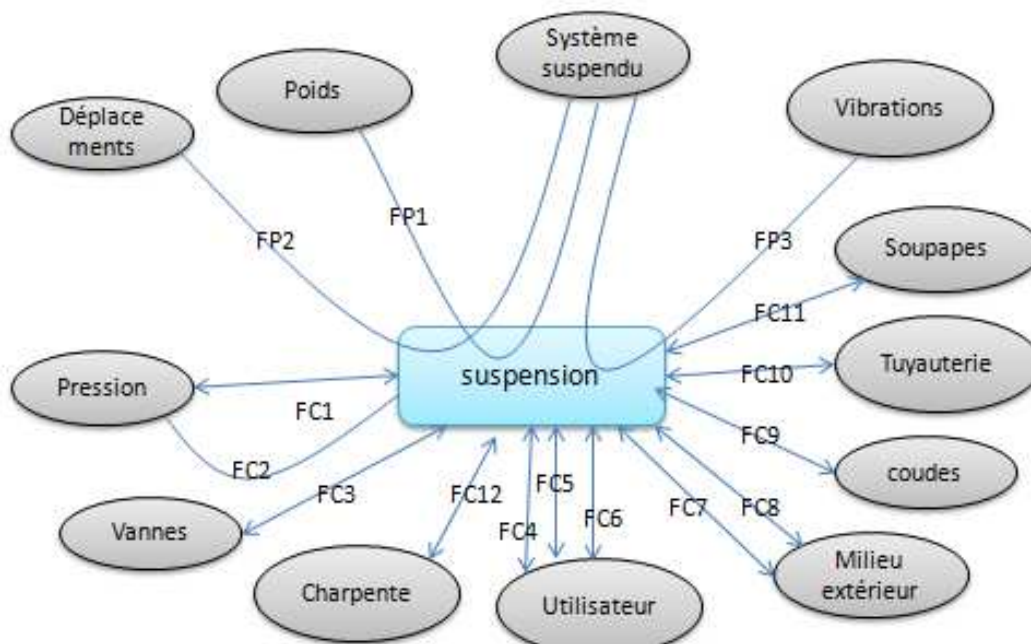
Déplacements

Poids

Système suspendu

Vibrations

FP2

FP1

FP3

Soupapes

FC11

Pression

suspension

FC10

Tuyauterie

FC1

FC9

FC2

coudes

FC3

FC12

FC5

FC7

FC8

Vannes

FC4

FC6

Milieu extérieur

Charpente

Utilisateur